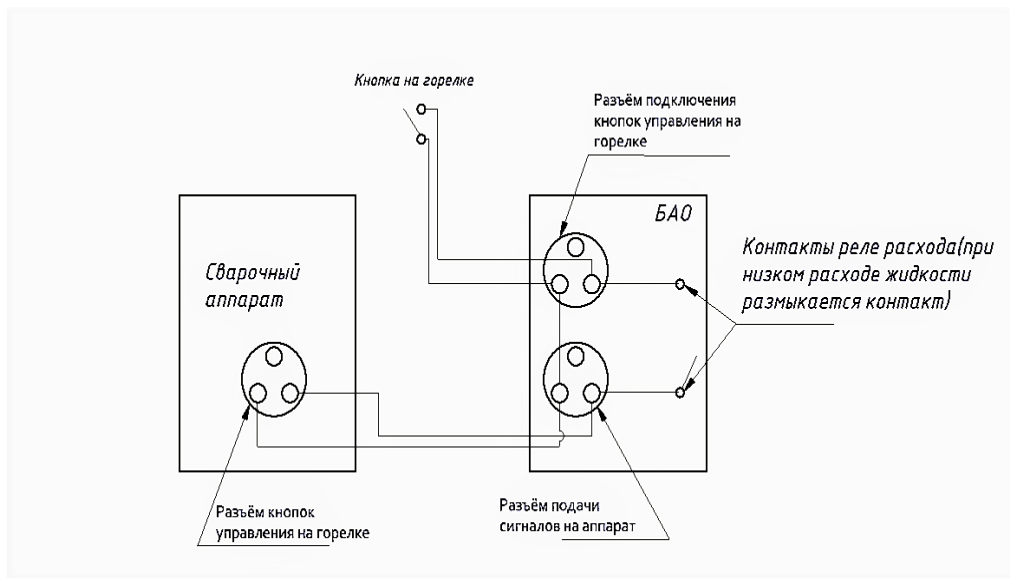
Кнопка на горелке

Разъём подключения кнопок управления на горелке

БАО

Сварочный аппарат

Контакты реле расхода(при низком расходе жидкости размыкается контакт)

Разъём кнопок управления на горелке

Разъём подачи сигналов на аппарат